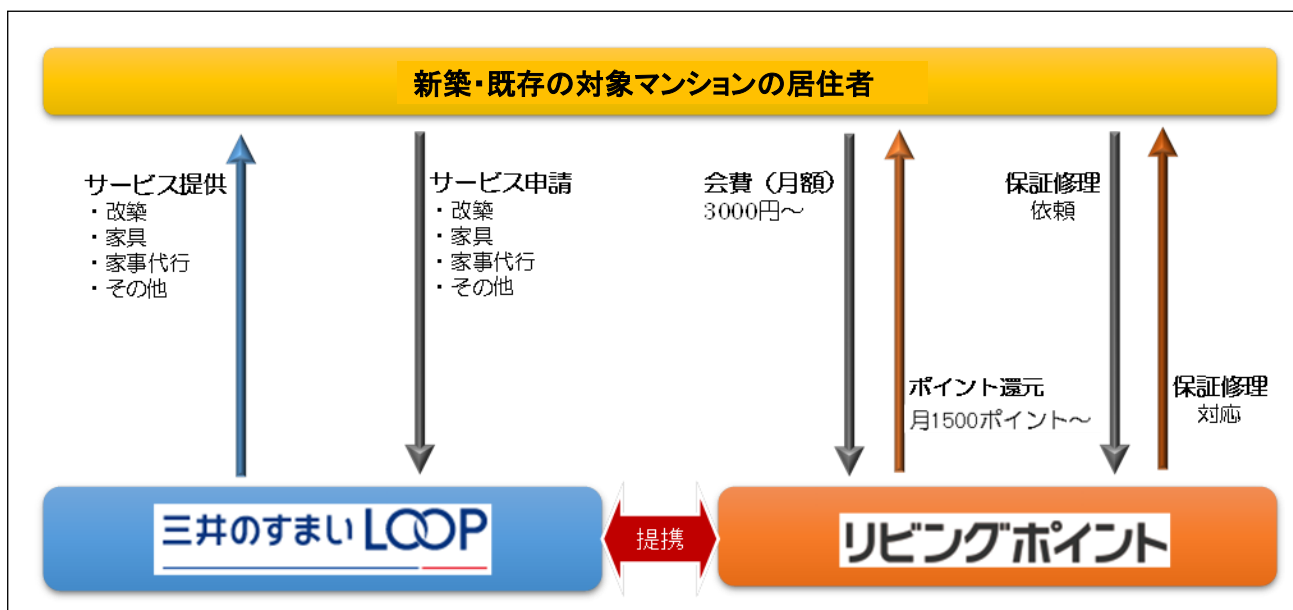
新築・既存の対象マンションの居住者

サービス提供
・改築
・家具
・家事代行
・その他

サービス申請
・改築
・家具
・家事代行
・その他

会費（月額）
3000円～

ポイント還元
月1500ポイント～

保証修理
依頼

保証修理
対応

三井のすまいLOOP

提携

リビングポイント